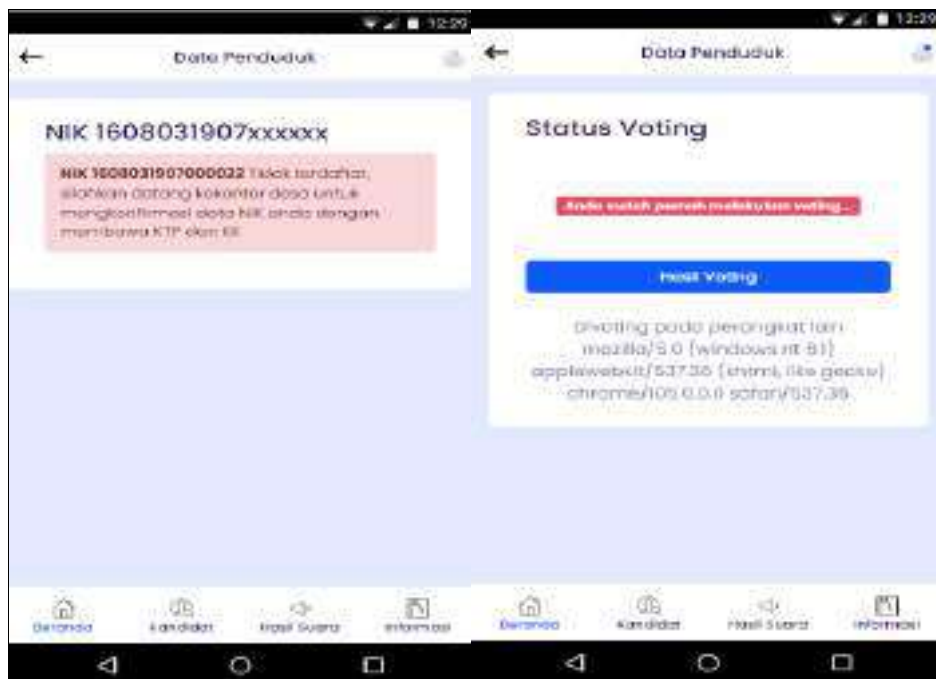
12:29

Data Penduduk

NIK 1608031907xxxxxx

NIK 1608031907000022 Tidak terdaftar, silahkan datang kekantor desa untuk mengkonfirmasi data NIK anda dengan membawa KTP dan KK

Beranda Kandidat Hasil Suara Informasi

12:29

Data Penduduk

Status Voting

Anda sudah pernah melakukan voting...

Hasil Voting

Divoting pada perangkat lain mozilla/5.0 (windows nt 6.1) applewebkit/537.36 (khtml, like gecko) chrome/105.0.0.0 safari/537.36

Beranda Kandidat Hasil Suara Informasi